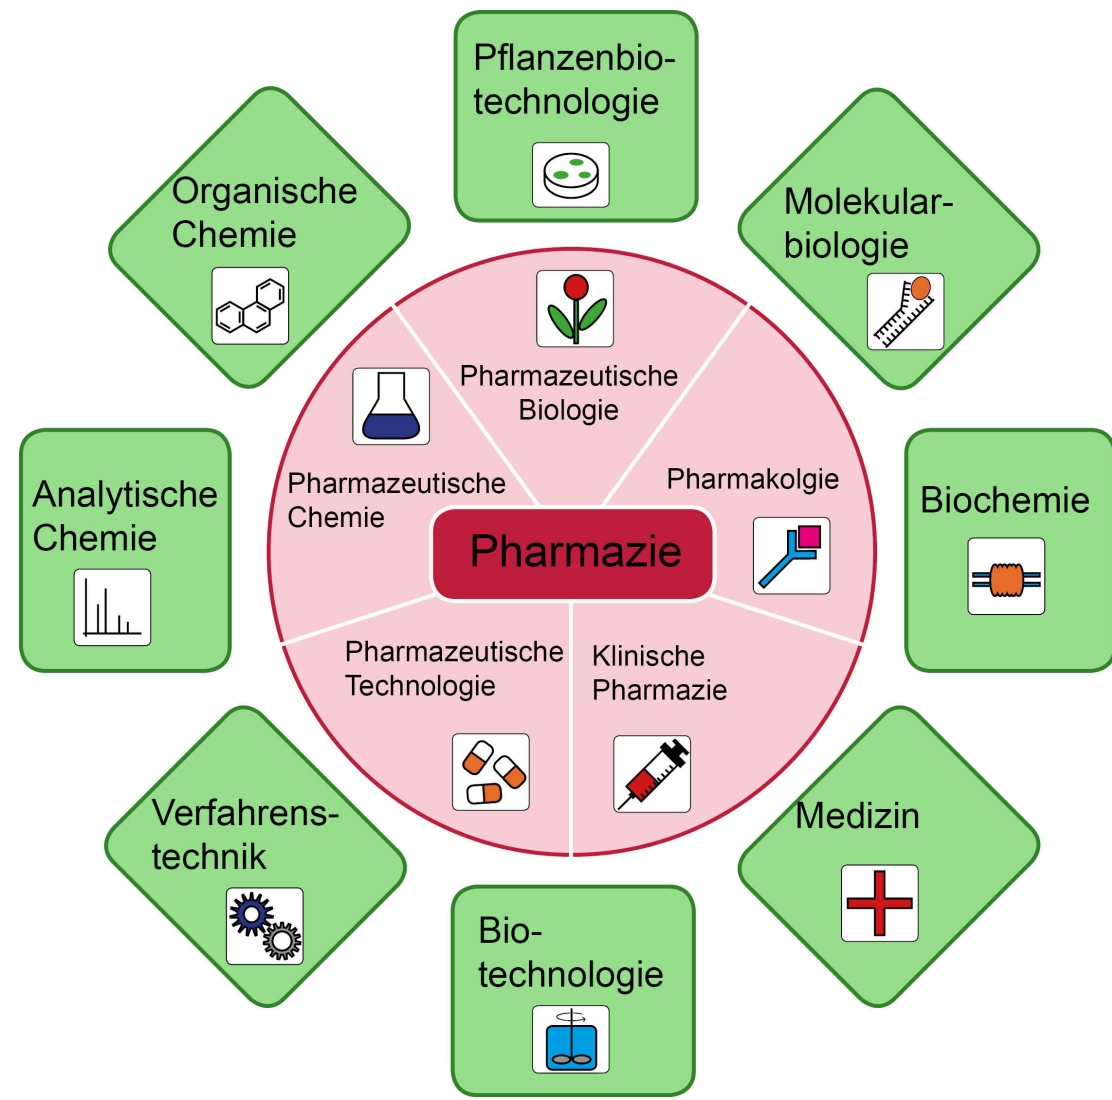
Pflanzenbiotechnologie

Organische Chemie

Molekularbiologie

Pharmazeutische Biologie

Pharmazeutische Chemie

Pharmakolgie

Analytische Chemie

Pharmazie

Biochemie

Pharmazeutische Technologie

Klinische Pharmazie

Verfahrenstechnik

Medizin

Biotechnologie